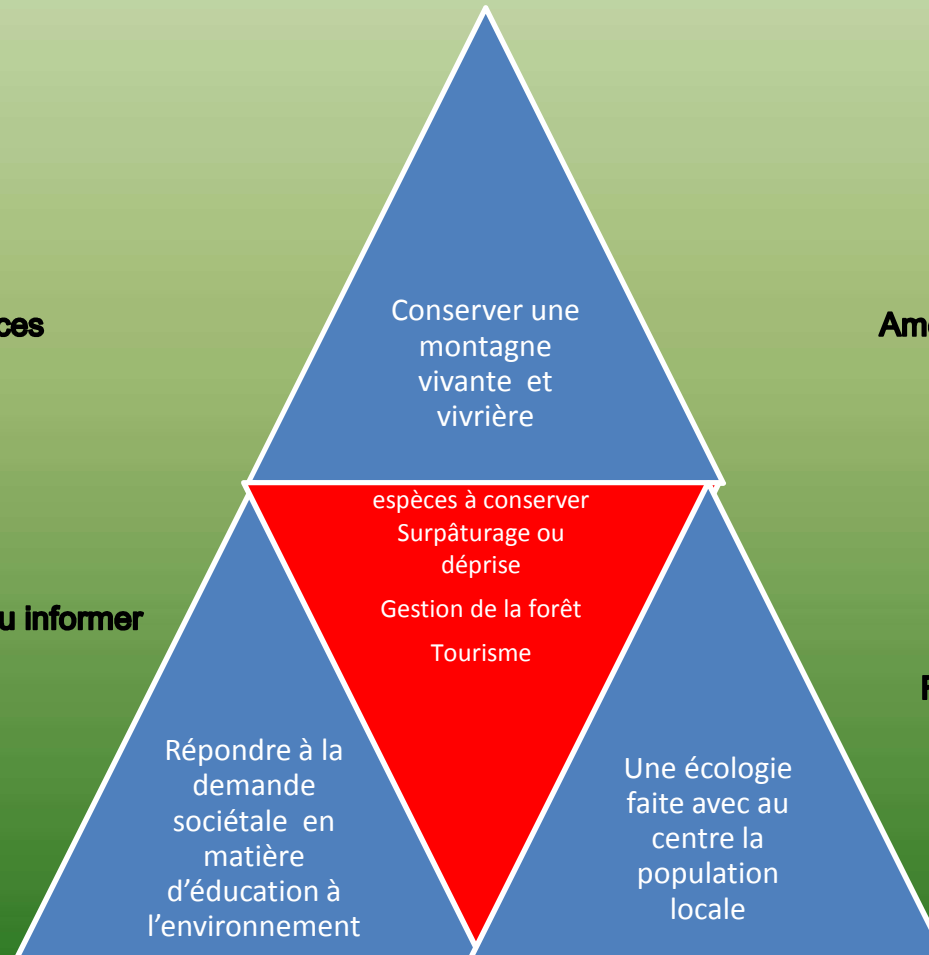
ces

u informer

Conserver une montagne vivante et vivrière

Am

espèces à conserver
Surpâturage ou déprise

Gestion de la forêt

Tourisme

F

Répondre à la demande sociétale en matière d'éducation à l'environnement

Une écologie faite avec au centre la population locale